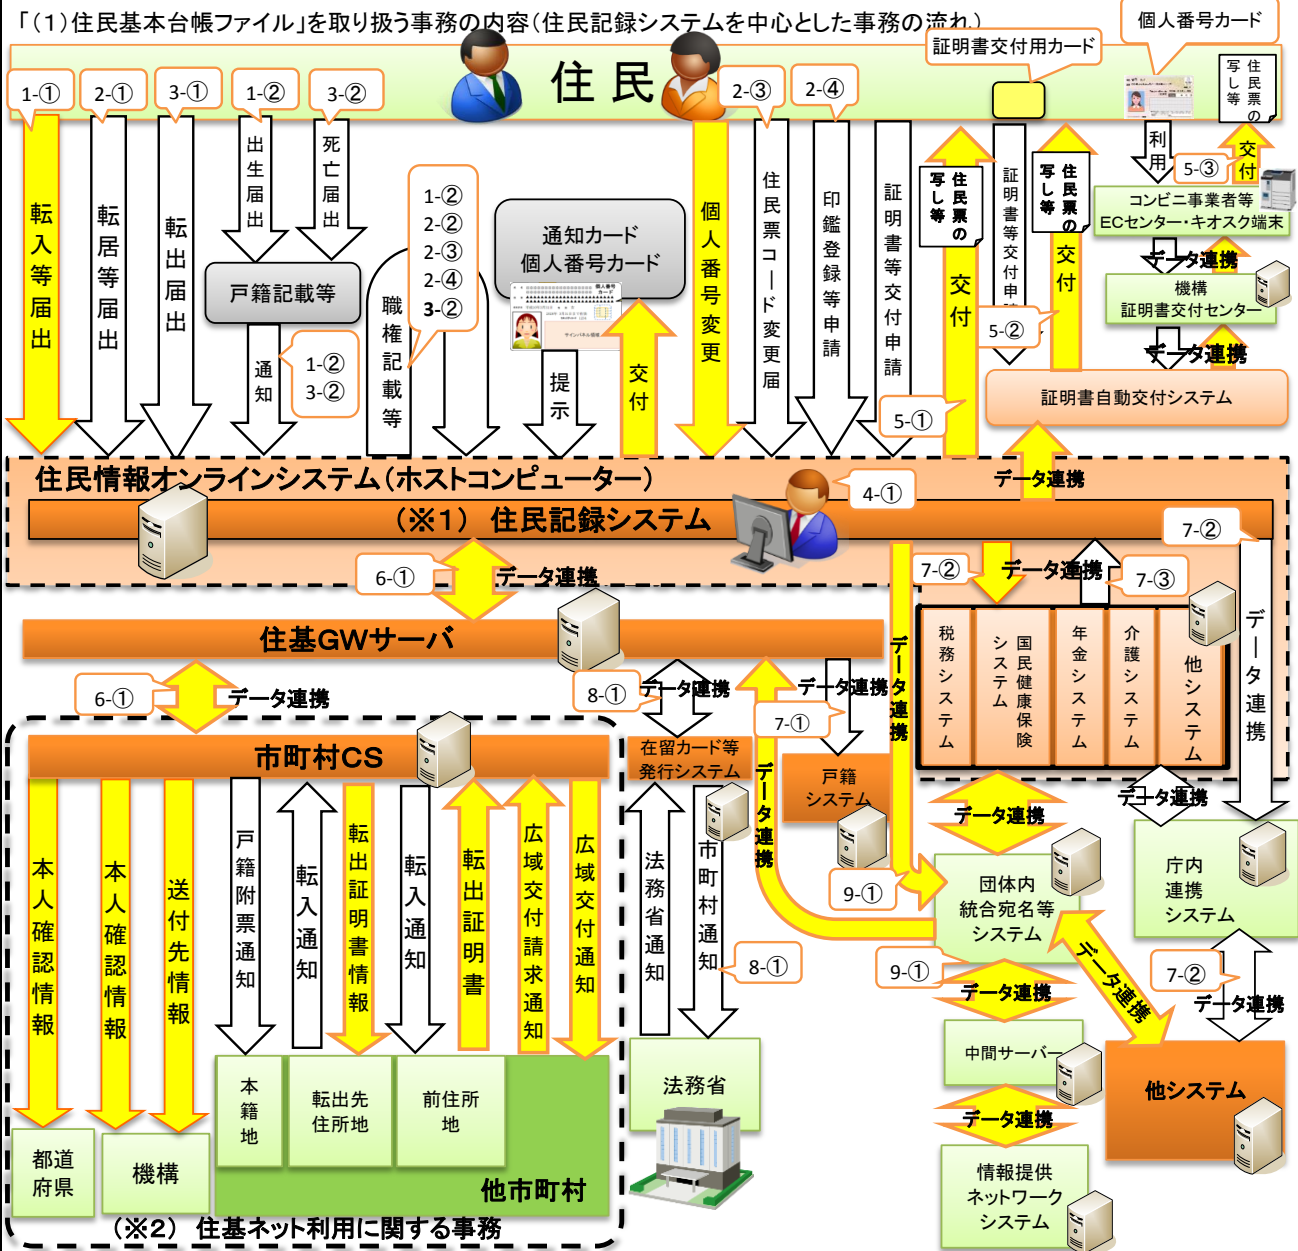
「（1）住民基本台帳ファイル」を取り扱う事務の内容（住民記録システムを中心とした事務の流れ）

個人番号カード

証明書交付用カード

住民

1-①　2-①　3-①　1-②　3-②　2-③　2-④

住民票の写し等

転入等届出

転居等届出

転出届出

出生届出

死亡届出

戸籍記載等

通知

1-②
3-②

職権記載等

1-②
2-②
2-③
2-④
3-②

通知カード
個人番号カード

提示

交付

個人番号変更

住民票コード変更届

印鑑登録等申請

証明書等交付申請

住民票の写し等

交付

証明書等交付申請

住民票の写し等

交付

利用

5-③

交付

コンビニ事業者等
ECセンター・キオスク端末

データ連携

機構
証明書交付センター

データ連携

5-②

証明書自動交付システム

5-①

データ連携

住民情報オンラインシステム（ホストコンピューター）

4-①

（※1） 住民記録システム

7-②

6-①　データ連携

7-②　データ連携　7-③

住基GWサーバ

税務システム

国民健康保険システム

年金システム

介護システム

他システム

データ連携

6-①　データ連携

8-①　データ連携

データ連携

データ連携

7-①

市町村CS

在留カード等発行システム

戸籍システム

データ連携

データ連携

庁内連携システム

本人確認情報

本人確認情報

送付先情報

戸籍附票通知

転入通知

転出証明書情報

転入通知

転出証明書

広域交付請求通知

広域交付通知

法務省通知

市町村通知

8-①

9-①

団体内統合宛名等システム

9-①

データ連携

7-②

データ連携

データ連携

中間サーバー

他システム

データ連携

法務省

本籍地

転出先住所地

前住所地

情報提供ネットワークシステム

都道府県

機構

他市町村

（※2） 住基ネット利用に関する事務